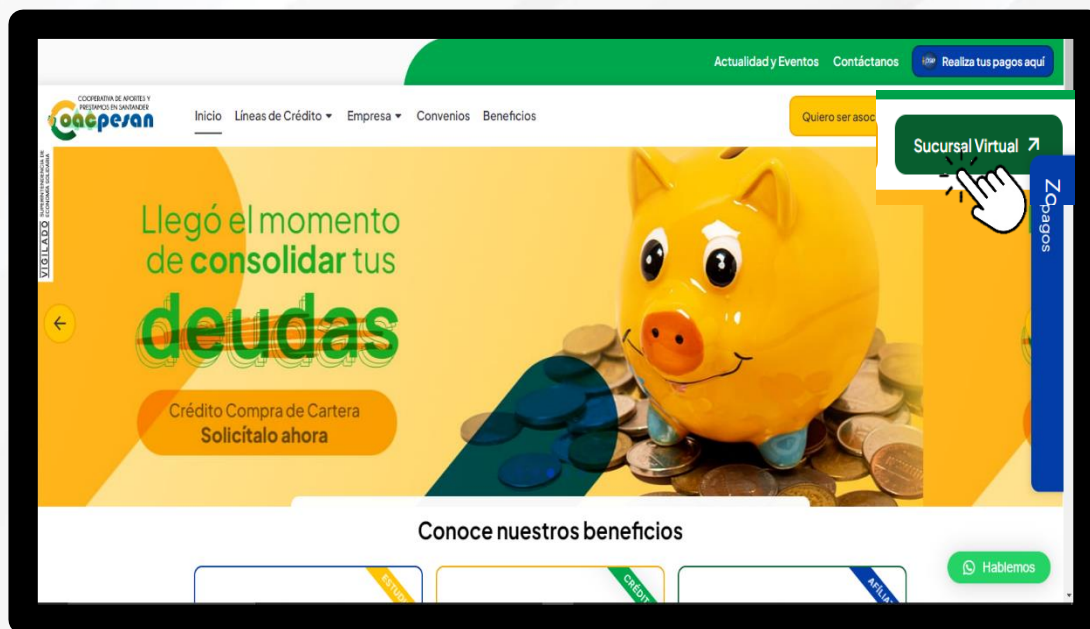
Actualidad y Eventos Contáctanos Realiza tus pagos aquí

COOPERATIVA DE APORTES Y PRÉSTAMOS EN SANTANDER
coacpesan

Inicio Líneas de Crédito Empresa Convenios Beneficios

Quiero ser asoc

Sucursal Virtual ↗

Zpagos

VIGILADO SUPERINTENDENCIA DE ECONOMÍA SOLIDARIA

Llegó el momento de consolidar tus deudas

Crédito Compra de Cartera
Solicítalo ahora

Conoce nuestros beneficios

ESTUD
CRÉDIT
AFILIA

Hablemos